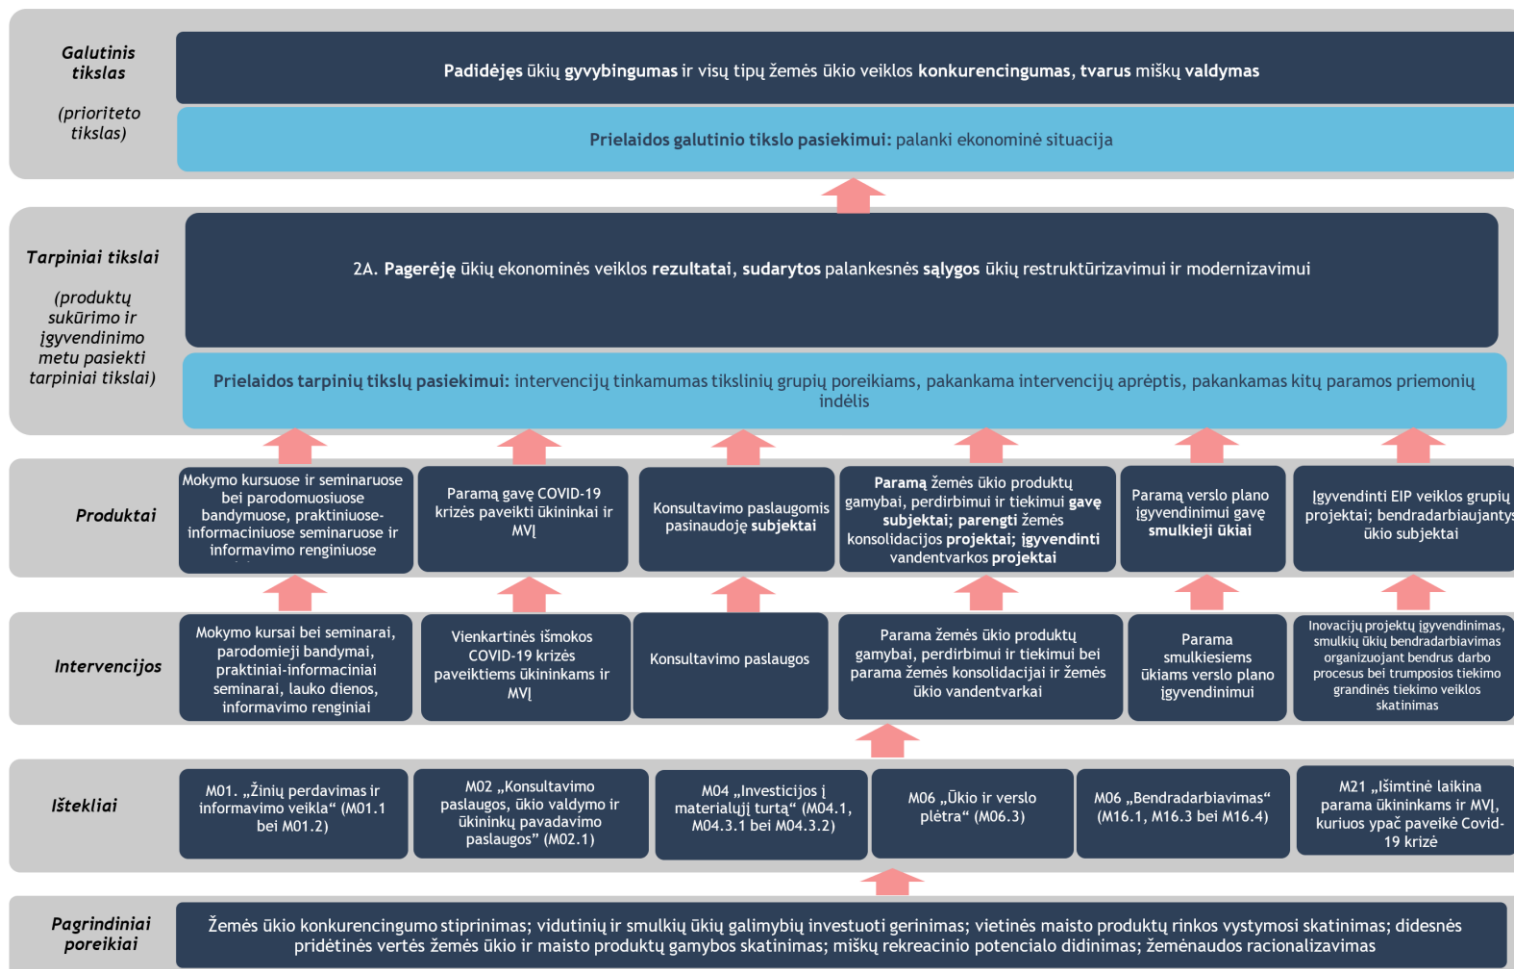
Galutinis tikslas

(prioriteto tikslas)

Padidėjęs ūkių gyvybingumas ir visų tipų žemės ūkio veiklos konkurencingumas, tvarus miškų valdymas

Prielaidos galutinio tikslo pasiekimui: palanki ekonominė situacija

Tarpiniai tikslai

(produktų sukūrimo ir įgyvendinimo metu pasiekti tarpiniai tikslai)

2A. Pagerėję ūkių ekonominės veiklos rezultatai, sudarytos palankesnės sąlygos ūkių restruktūrizavimui ir modernizavimui

Prielaidos tarpinių tikslų pasiekimui: intervencijų tinkamumas tikslinių grupių poreikiams, pakankama intervencijų aprėptis, pakankamas kitų paramos priemonių indėlis

Produktai

Mokymo kursuose ir seminaruose bei parodomuosiuose bandymuose, praktiniuose-informaciniuose seminaruose ir informavimo renginiuose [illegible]

Paramą gavę COVID-19 krizės paveikti ūkininkai ir MVĮ

Konsultavimo paslaugomis pasinaudoję subjektai

Paramą žemės ūkio produktų gamybai, perdirbimui ir tiekimui gavę subjektai; parengti žemės konsolidacijos projektai; įgyvendinti vandentvarkos projektai

Paramą verslo plano įgyvendinimui gavę smulkieji ūkiai

Įgyvendinti EIP veiklos grupių projektai; bendradarbiaujantys ūkio subjektai

Intervencijos

Mokymo kursai bei seminarai, parodomieji bandymai, praktiniai-informaciniai seminarai, lauko dienos, informavimo renginiai

Vienkartinės išmokos COVID-19 krizės paveiktiems ūkininkams ir MVĮ

Konsultavimo paslaugos

Parama žemės ūkio produktų gamybai, perdirbimui ir tiekimui bei parama žemės konsolidacijai ir žemės ūkio vandentvarkai

Parama smulkiesiems ūkiams verslo plano įgyvendinimui

Inovacijų projektų įgyvendinimas, smulkių ūkių bendradarbiavimas organizuojant bendrus darbo procesus bei trumposios tiekimo grandinės tiekimo veiklos skatinimas

Ištekliai

M01. „Žinių perdavimas ir informavimo veikla“ (M01.1 bei M01.2)

M02 „Konsultavimo paslaugos, ūkio valdymo ir ūkininkų pavadavimo paslaugos“ (M02.1)

M04 „Investicijos į materialųjį turtą“ (M04.1, M04.3.1 bei M04.3.2)

M06 „Ūkio ir verslo plėtra“ (M06.3)

M06 „Bendradarbiavimas“ (M16.1, M16.3 bei M16.4)

M21 „Išimtinė laikina parama ūkininkams ir MVĮ, kuriuos ypač paveikė Covid-19 krizė

Pagrindiniai poreikiai

Žemės ūkio konkurencingumo stiprinimas; vidutinių ir smulkių ūkių galimybių investuoti gerinimas; vietinės maisto produktų rinkos vystymosi skatinimas; didesnės pridėtinės vertės žemės ūkio ir maisto produktų gamybos skatinimas; miškų rekreacinio potencialo didinimas; žemėnaudos racionalizavimas